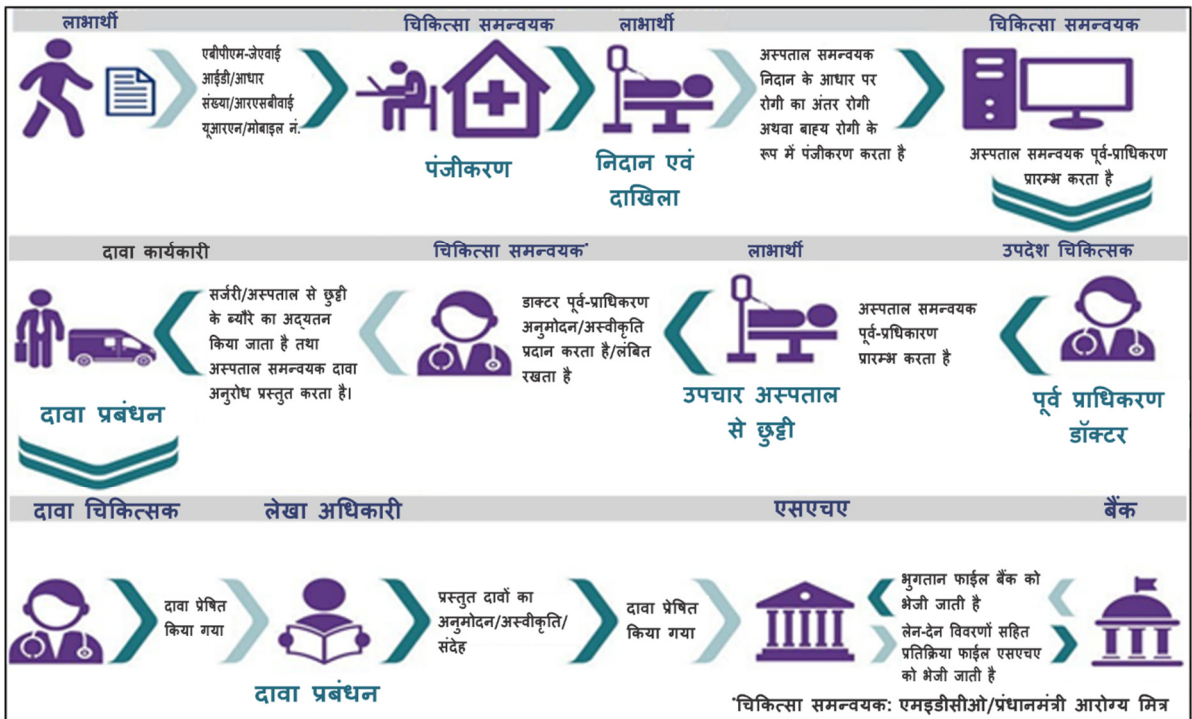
लाभार्थी

एबीपीएम-जेएवाई आईडी/आधार संख्या/आरएसबीवाई यूआरएन/मोबाइल नं.

चिकित्सा समन्वयक

पंजीकरण

लाभार्थी

निदान एवं दाखिला

अस्पताल समन्वयक निदान के आधार पर रोगी का अंतर रोगी अथवा बाह्य रोगी के रूप में पंजीकरण करता है

चिकित्सा समन्वयक

अस्पताल समन्वयक पूर्व-प्राधिकरण प्रारम्भ करता है

दावा कार्यकारी

सर्जरी/अस्पताल से छुट्टी के ब्यौरे का अद्यतन किया जाता है तथा अस्पताल समन्वयक दावा अनुरोध प्रस्तुत करता है।

दावा प्रबंधन

चिकित्सा समन्वयक*

डाक्टर पूर्व-प्राधिकरण अनुमोदन/अस्वीकृति प्रदान करता है/लंबित रखता है

लाभार्थी

उपचार अस्पताल से छुट्टी

अस्पताल समन्वयक पूर्व-प्रधिकारण प्रारम्भ करता है

उपदेश चिकित्सक

पूर्व प्राधिकरण डॉक्टर

दावा चिकित्सक

दावा प्रेषित किया गया

लेखा अधिकारी

दावा प्रबंधन

प्रस्तुत दावों का अनुमोदन/अस्वीकृति/संदेह

एसएचए

दावा प्रेषित किया गया

भुगतान फाईल बैंक को भेजी जाती है

लेन-देन विवरणों सहित प्रतिक्रिया फाईल एसएचए को भेजी जाती है

बैंक

*चिकित्सा समन्वयक: एमड़डीसीओ/प्रधानमंत्री आरोग्य मित्र